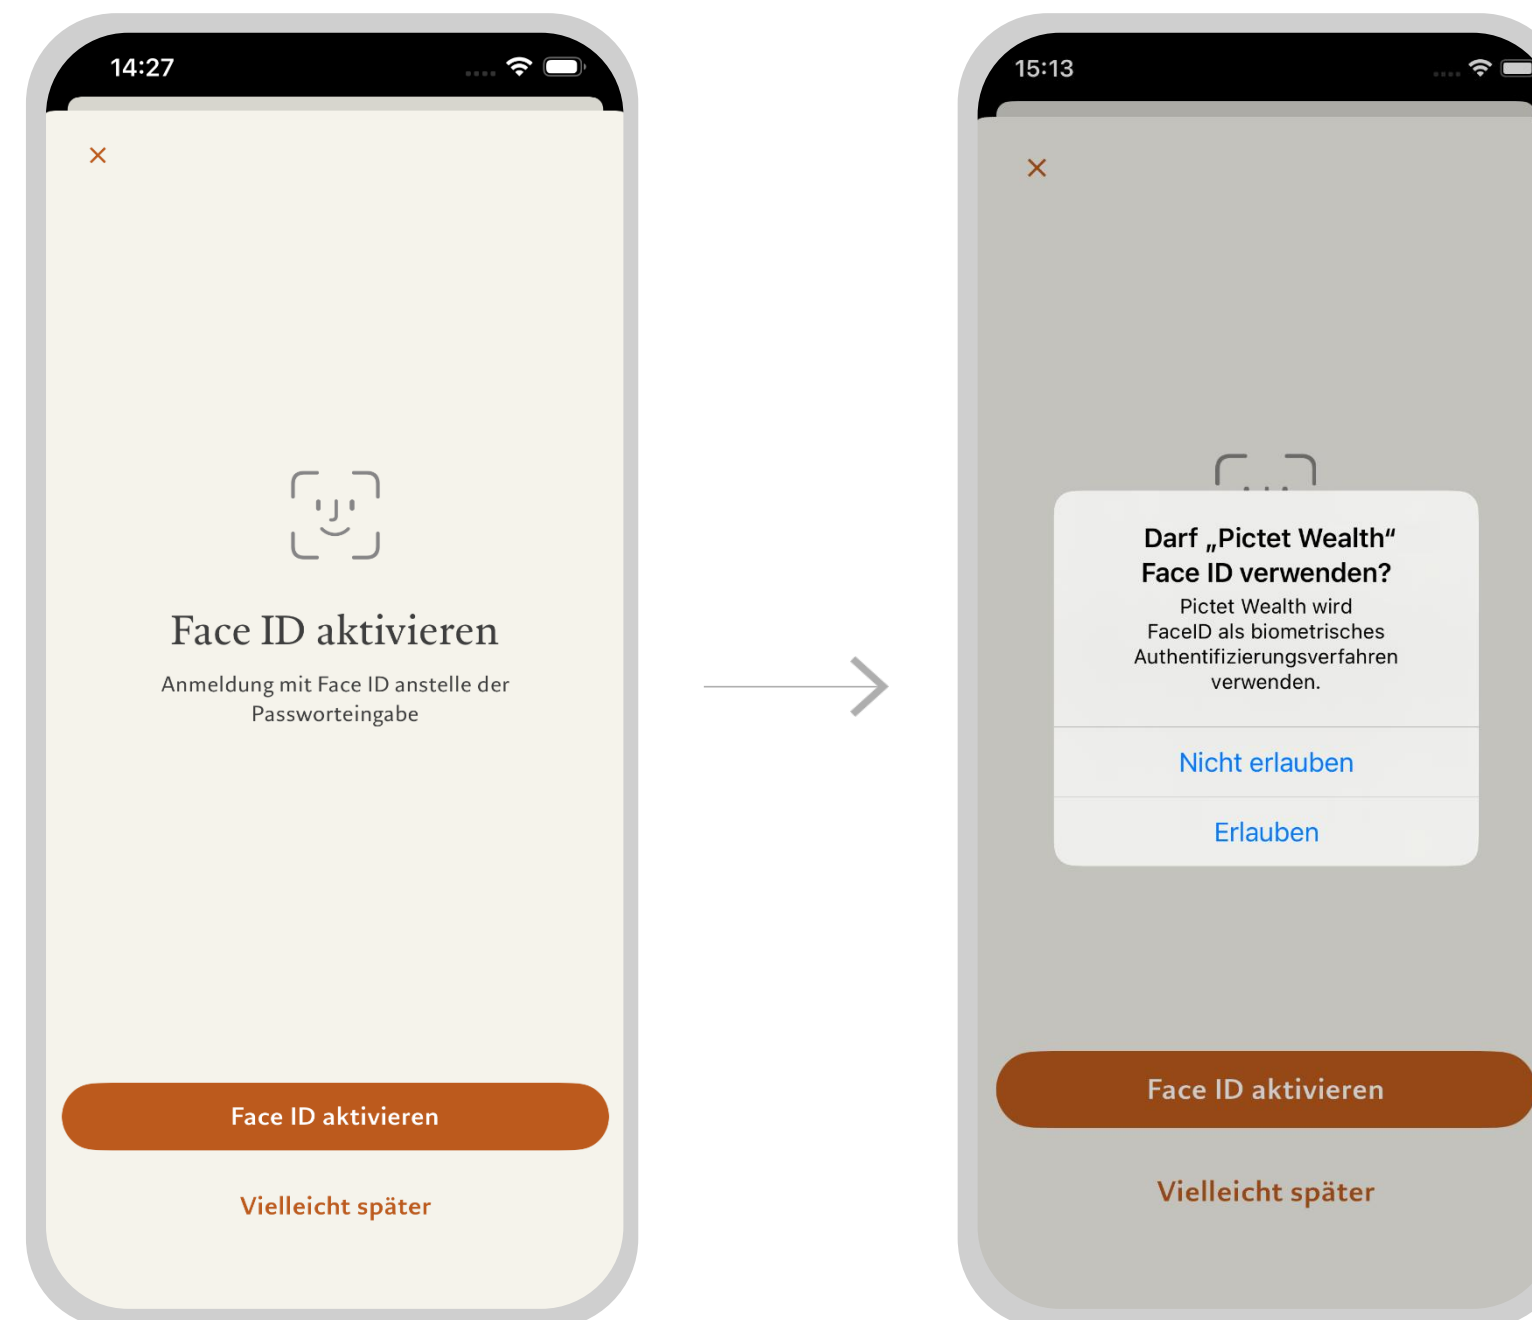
14:27

×

Face ID aktivieren

Anmeldung mit Face ID anstelle der Passworteingabe

Face ID aktivieren

Vielleicht später

15:13

×

Darf „Pictet Wealth“ Face ID verwenden?

Pictet Wealth wird FaceID als biometrisches Authentifizierungsverfahren verwenden.

Nicht erlauben

Erlauben

Face ID aktivieren

Vielleicht später